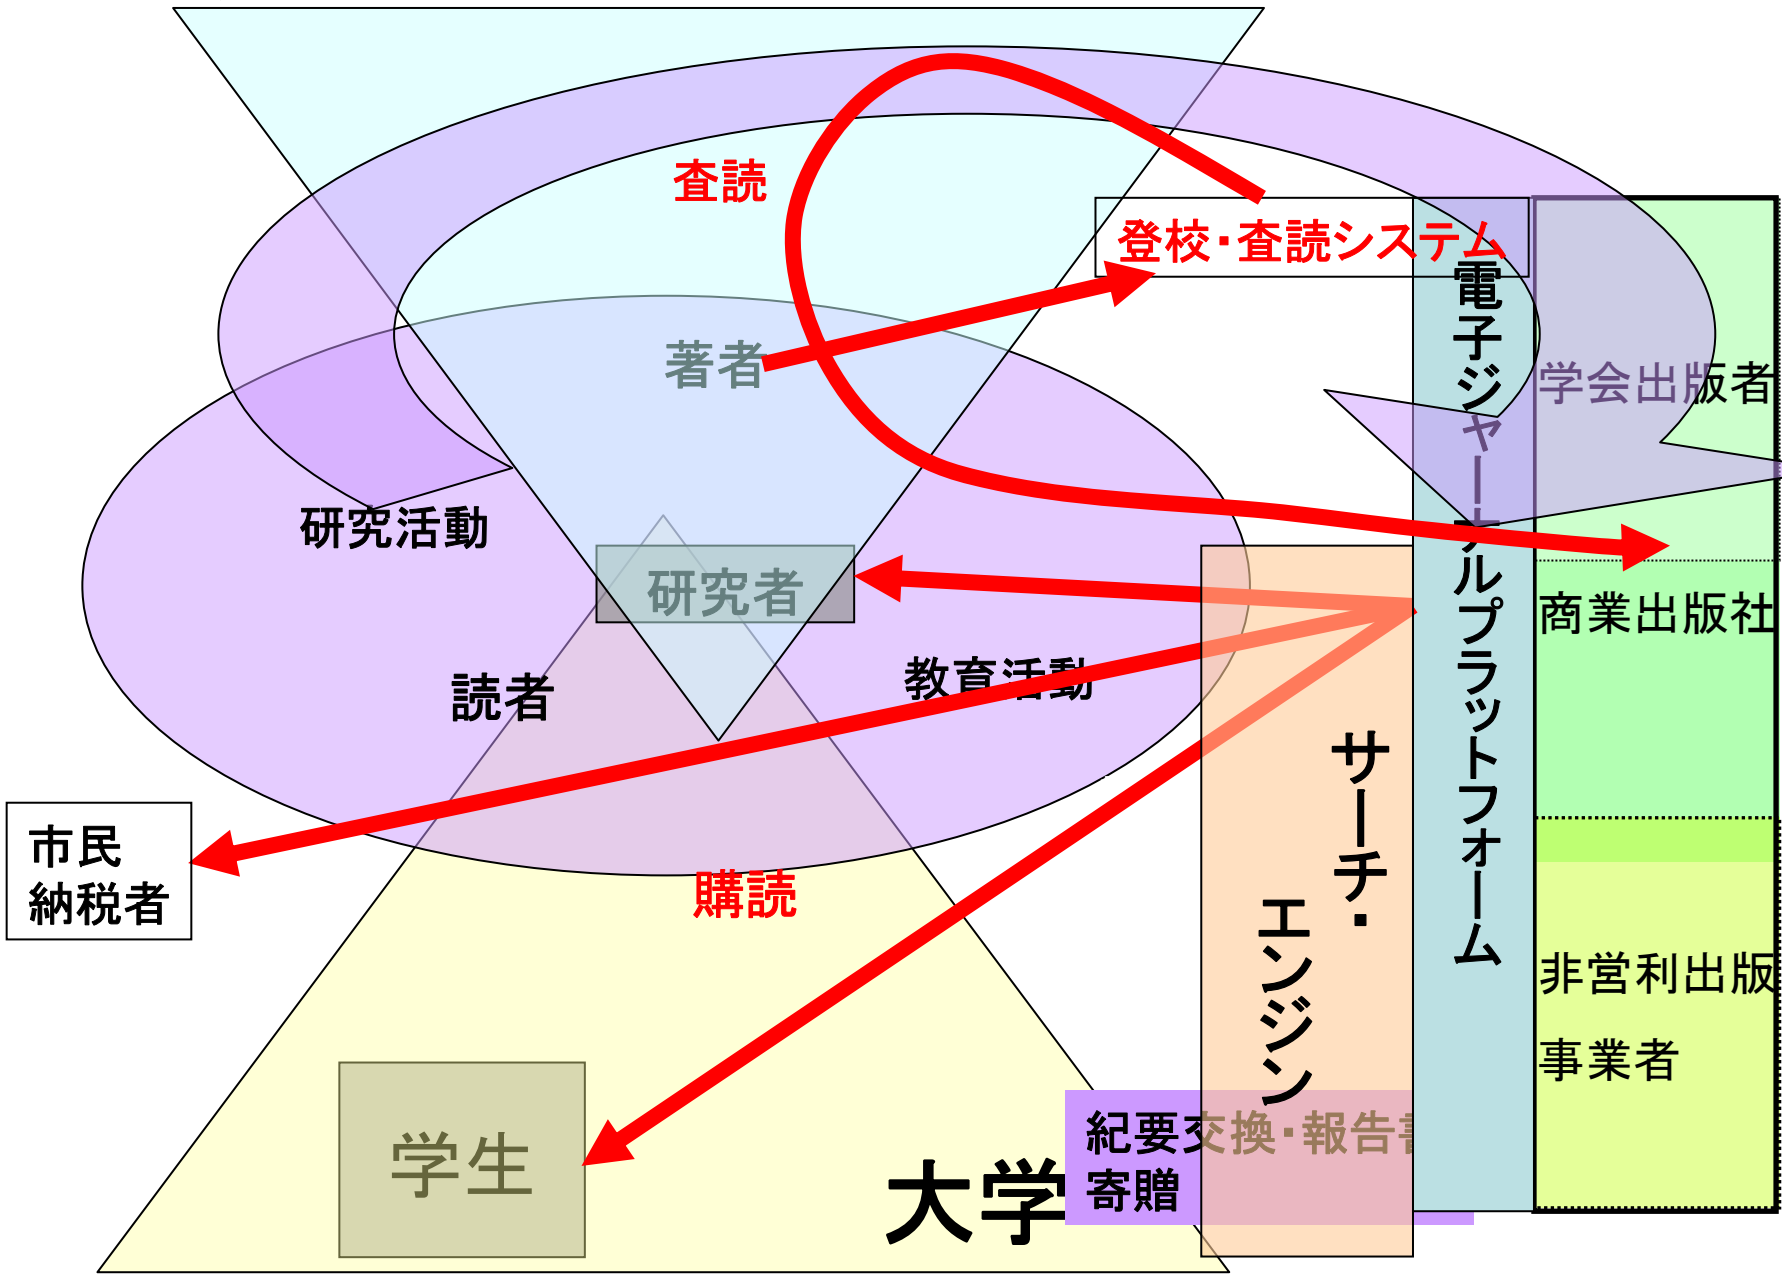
査読

登校・査読システム

電子ジャーナルプラットフォーム

学会出版者

著者

研究活動

研究者

商業出版社

読者

教育活動

サーチ・エンジン

市民
納税者

購読

非営利出版
事業者

学生

大学

紀要交換・報告書
寄贈